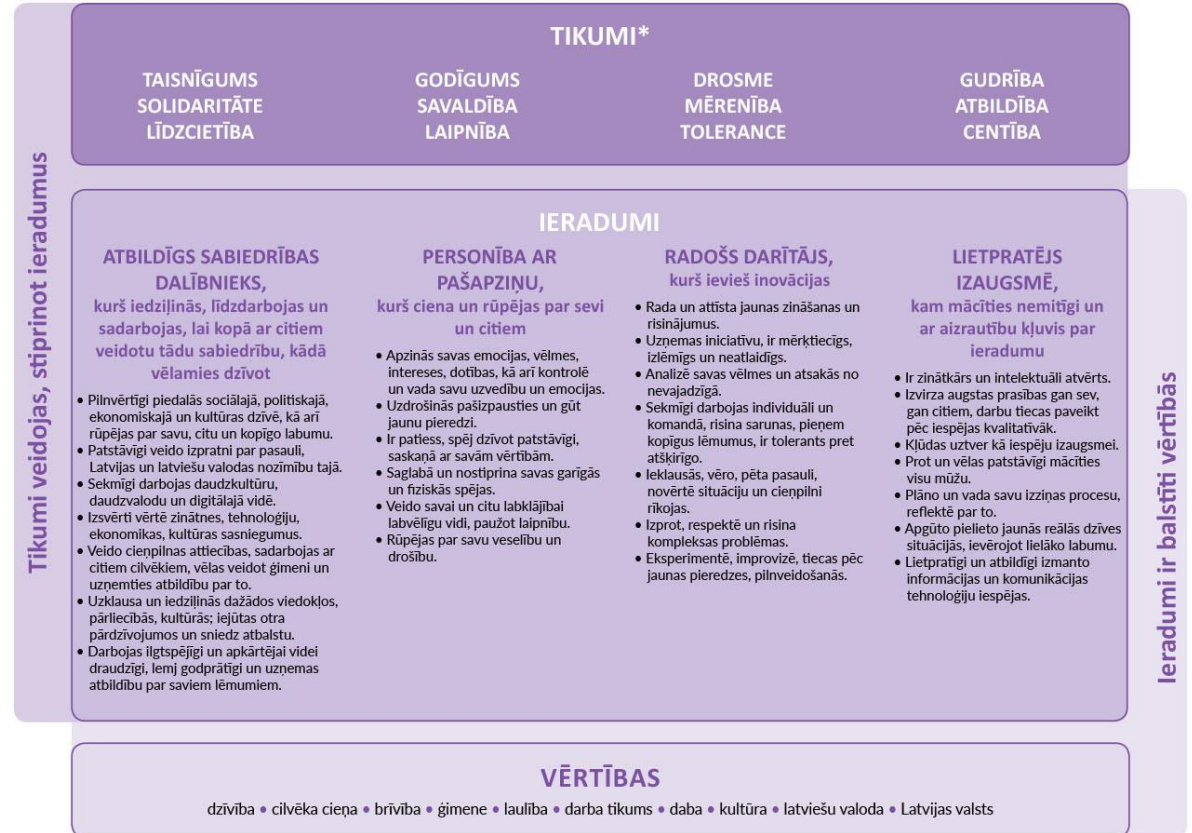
TIKUMI*

TAISNĪGUMS
SOLIDARITĀTE
LĪDZCIETĪBA

GODĪGUMS
SAVALDĪBA
LAIPNĪBA

DROSME
MĒRENĪBA
TOLERANCE

GUDRĪBA
ATBILDĪBA
CENTĪBA

Tikumi veidojas, stiprinot ieradumus

IERADUMI

ATBILDĪGS SABIEDRĪBAS DALĪBNIEKS,
kurš iedziļinās, līdzdarbojas un sadarbojas, lai kopā ar citiem veidotu tādu sabiedrību, kādā vēlamies dzīvot

• Pilnvērtīgi piedalās sociālajā, politiskajā, ekonomiskajā un kultūras dzīvē, kā arī rūpējas par savu, citu un kopīgo labumu.
• Patstāvīgi veido izpratni par pasauli, Latvijas un latviešu valodas nozīmību tajā.
• Sekmīgi darbojas daudzkultūru, daudzvalodu un digitālajā vidē.
• Izsvērti vērtē zinātnes, tehnoloģiju, ekonomikas, kultūras sasniegumus.
• Veido cieņpilnas attiecības, sadarbojas ar citiem cilvēkiem, vēlas veidot ģimeni un uzņemties atbildību par to.
• Uzklausa un iedziļinās dažādos viedokļos, pārliecībās, kultūrās; iejūtas otra pārdzīvojumos un sniedz atbalstu.
• Darbojas ilgtspējīgi un apkārtējai videi draudzīgi, lemj godprātīgi un uzņemas atbildību par saviem lēmumiem.

PERSONĪBA AR PAŠAPZIŅU,
kurš ciena un rūpējas par sevi un citiem

• Apzinās savas emocijas, vēlmes, intereses, dotības, kā arī kontrolē un vada savu uzvedību un emocijas.
• Uzdrošinās pašizpausties un gūt jaunu pieredzi.
• Ir patiess, spēj dzīvot patstāvīgi, saskaņā ar savām vērtībām.
• Saglabā un nostiprina savas garīgās un fiziskās spējas.
• Veido savai un citu labklājībai labvēlīgu vidi, paužot laipnību.
• Rūpējas par savu veselību un drošību.

RADOŠS DARĪTĀJS,
kurš ievieš inovācijas

• Rada un attīsta jaunas zināšanas un risinājumus.
• Uzņemas iniciatīvu, ir mērķtiecīgs, izlēmīgs un neatlaidīgs.
• Analizē savas vēlmes un atsakās no nevajadzīgā.
• Sekmīgi darbojas individuāli un komandā, risina sarunas, pieņem kopīgus lēmumus, ir tolerants pret atšķirīgo.
• Ieklausās, vēro, pēta pasauli, novērtē situāciju un cieņpilni rīkojas.
• Izprot, respektē un risina kompleksas problēmas.
• Eksperimentē, improvizē, tiecas pēc jaunas pieredzes, pilnveidošanās.

LIETPRATĒJS IZAUGSMĒ,
kam mācīties nemitīgi un ar aizrautību kļuvis par ieradumu

• Ir zinātkārs un intelektuāli atvērts.
• Izvirza augstas prasības gan sev, gan citiem, darbu tiecas paveikt pēc iespējas kvalitatīvāk.
• Kļūdas uztver kā iespēju izaugsmei.
• Prot un vēlas patstāvīgi mācīties visu mūžu.
• Plāno un vada savu izziņas procesu, reflektē par to.
• Apgūto pielieto jaunās reālās dzīves situācijās, ievērojot lielāko labumu.
• Lietpratīgi un atbildīgi izmanto informācijas un komunikācijas tehnoloģiju iespējas.

Ieradumi ir balstīti vērtībās

VĒRTĪBAS
dzīvība • cilvēka cieņa • brīvība • ģimene • laulība • darba tikums • daba • kultūra • latviešu valoda • Latvijas valsts